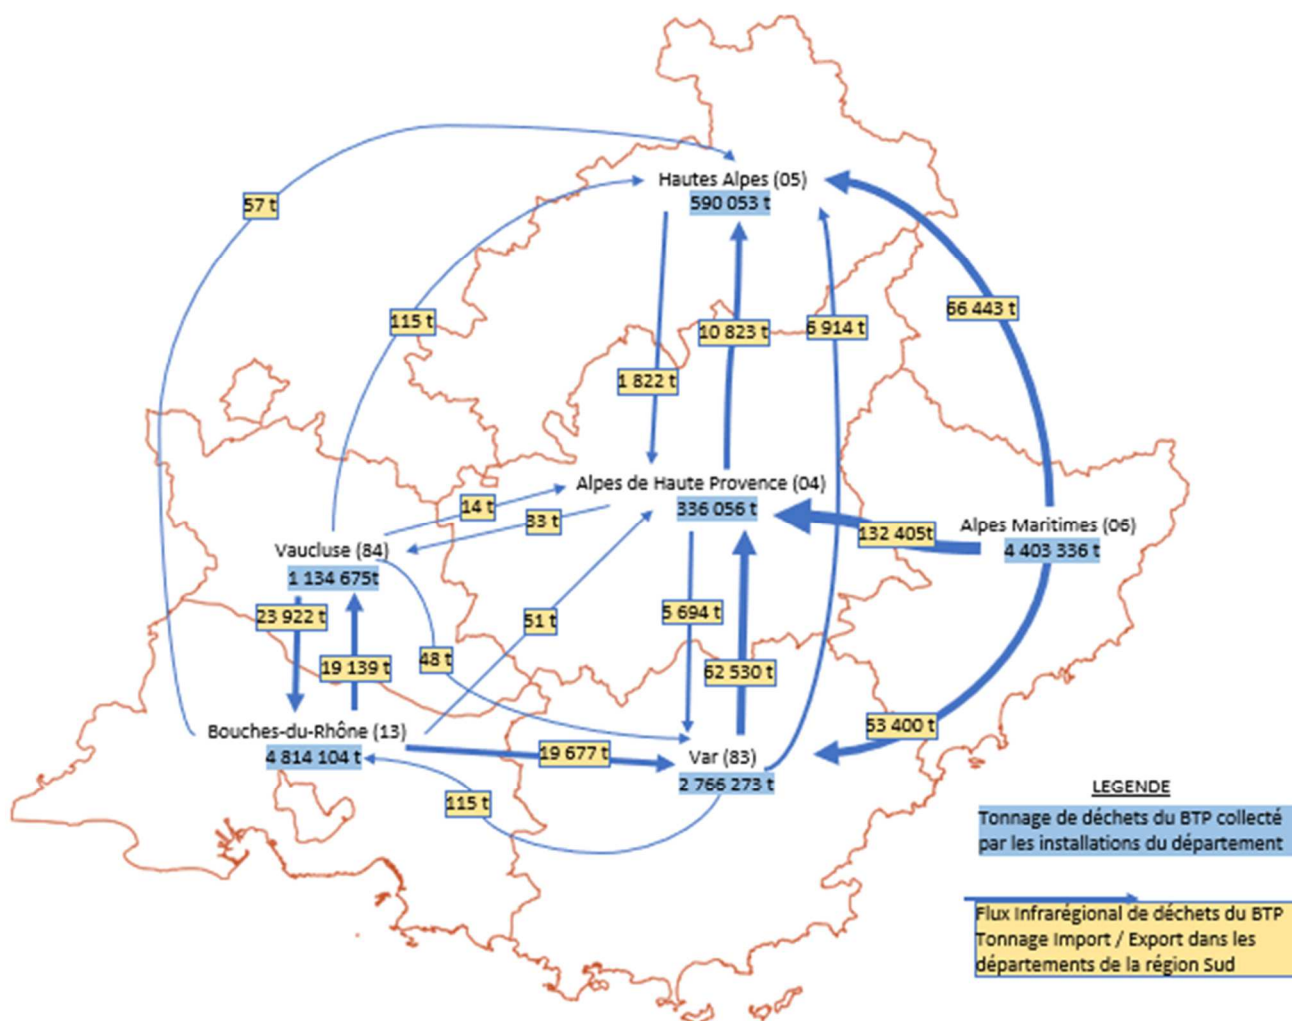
Hautes Alpes (05)
590 053 t

57 t

115 t

66 443 t

10 823 t

6 914 t

1 822 t

Alpes de Haute Provence (04)
336 056 t

14 t

33 t

Vaucluse (84)
1 134 675t

132 405t

Alpes Maritimes (06)
4 403 336 t

23 922 t

51 t

5 694 t

19 139 t

48 t

62 530 t

53 400 t

Bouches-du-Rhône (13)
4 814 104 t

19 677 t

Var (83)
2 766 273 t

115 t

LEGENDE

Tonnage de déchets du BTP collecté par les installations du département

Flux Infrarégional de déchets du BTP
Tonnage Import / Export dans les départements de la région Sud